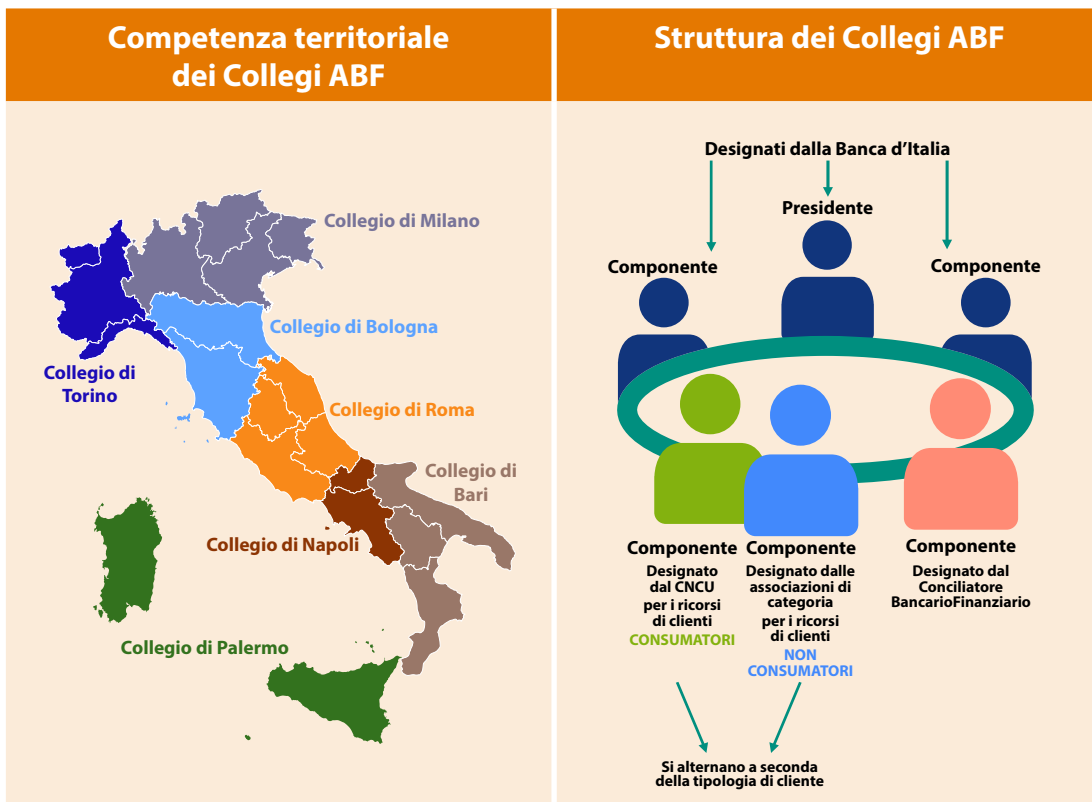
Competenza territoriale dei Collegi ABF

Collegio di Milano

Collegio di Bologna

Collegio di Torino

Collegio di Roma

Collegio di Bari

Collegio di Napoli

Collegio di Palermo

Struttura dei Collegi ABF

Designati dalla Banca d'Italia

Presidente

Componente

Componente

Componente

Designato dal CNCU per i ricorsi di clienti CONSUMATORI

Componente

Designato dalle associazioni di categoria per i ricorsi di clienti NON CONSUMATORI

Componente

Designato dal Conciliatore BancarioFinanziario

Si alternano a seconda della tipologia di cliente